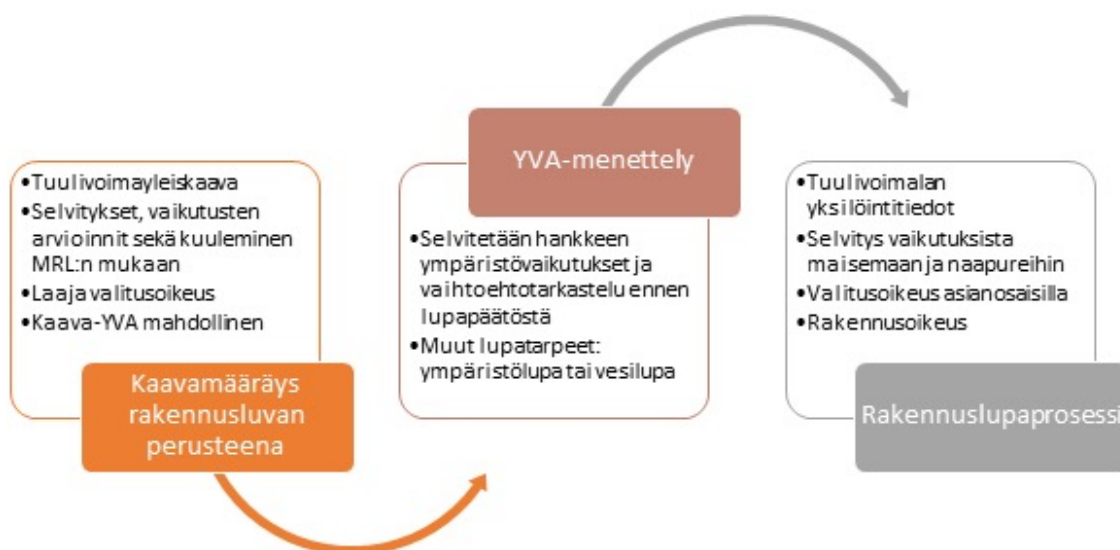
•Tuulivoimayleiskaava
•Selvitykset, vaikutusten arvioinnit sekä kuuleminen MRL:n mukaan
•Laaja valitusoikeus
•Kaava-YVA mahdollinen

Kaavamääräys rakennusluvan perusteena

YVA-menettely

•Selvitetään hankkeen ympäristövaikutukset ja vaihtoehtotarkastelu ennen lupapäätöstä
•Muut lupatarpeet: ympäristölupa tai vesilupa

•Tuulivoimalan yksilöintitiedot
•Selvitys vaikutuksista maisemaan ja naapureihin
•Valitusoikeus asianosaisilla
•Rakennusoikeus

Rakennuslupaprosessi